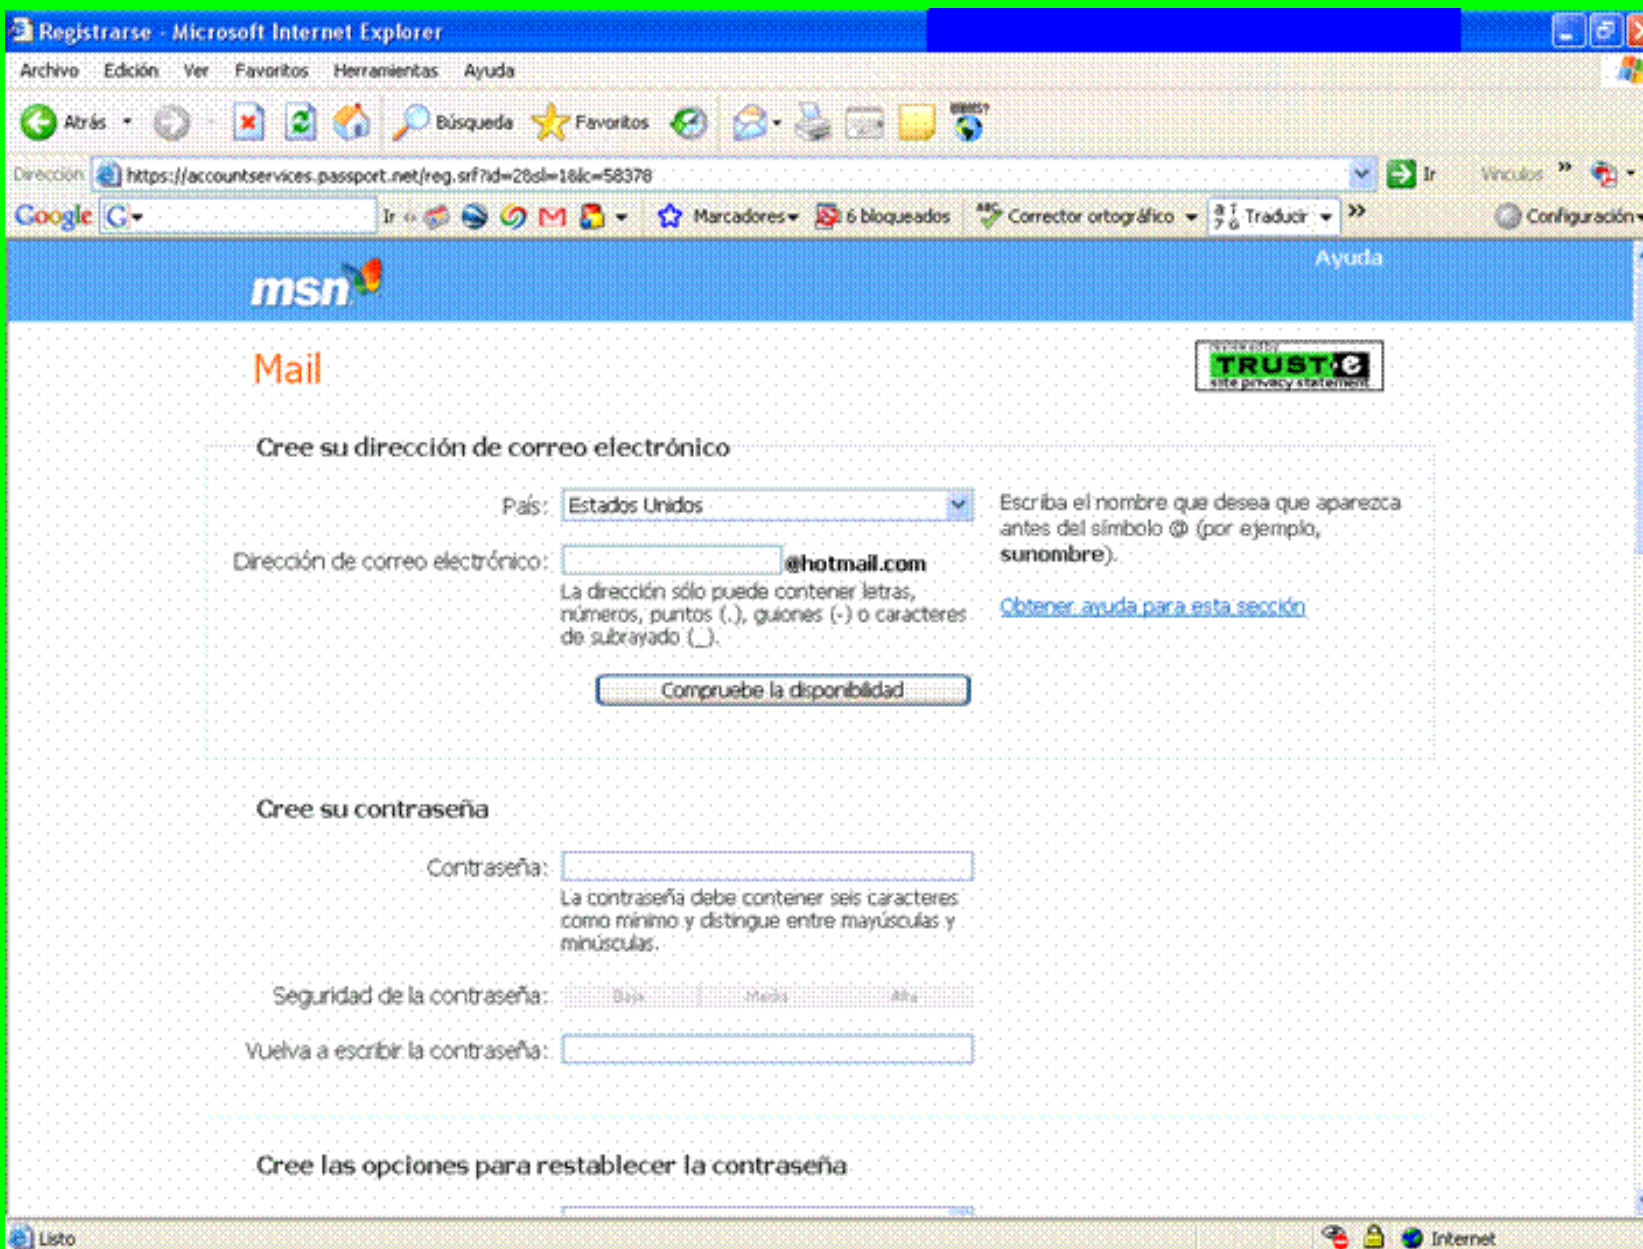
Registrarse - Microsoft Internet Explorer

Archivo Edición Ver Favoritos Herramientas Ayuda

Atrás Búsqueda Favoritos

Dirección https://accountservices.passport.net/reg.srf?id=2&sl=1&lc=58378 Ir Vínculos

Google G Ir Marcadores 6 bloqueados Corrector ortográfico Traducir Configuración

msn Ayuda

Mail

TRUSTe site privacy statement

Cree su dirección de correo electrónico

País: Estados Unidos

Dirección de correo electrónico: @hotmail.com
La dirección sólo puede contener letras, números, puntos (.), guiones (-) o caracteres de subrayado (_).

Compruebe la disponibilidad

Escriba el nombre que desea que aparezca antes del símbolo @ (por ejemplo, **sunombre**).

Obtener ayuda para esta sección

Cree su contraseña

Contraseña:
La contraseña debe contener seis caracteres como mínimo y distingue entre mayúsculas y minúsculas.

Seguridad de la contraseña: Baja Media Alta

Vuelva a escribir la contraseña:

Cree las opciones para restablecer la contraseña

Listo Internet